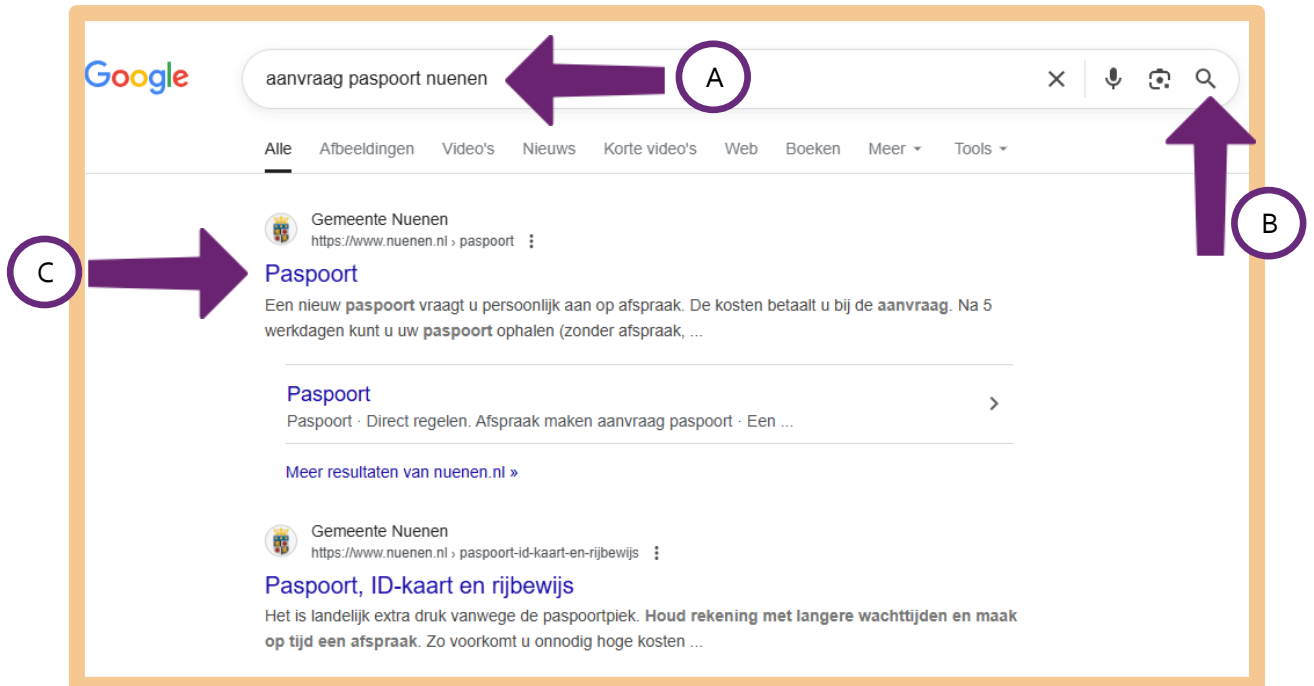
Google

aanvraag paspoort nuenen

A

Alle Afbeeldingen Video's Nieuws Korte video's Web Boeken Meer Tools

B

C

Gemeente Nuenen
https://www.nuenen.nl › paspoort

Paspoort

Een nieuw **paspoort** vraagt u persoonlijk aan op afspraak. De kosten betaalt u bij de **aanvraag**. Na 5 werkdagen kunt u uw **paspoort** ophalen (zonder afspraak, ...

Paspoort
Paspoort · Direct regelen. Afspraak maken aanvraag paspoort · Een ...

Meer resultaten van nuenen.nl »

Gemeente Nuenen
https://www.nuenen.nl › paspoort-id-kaart-en-rijbewijs

Paspoort, ID-kaart en rijbewijs

Het is landelijk extra druk vanwege de paspoortpiek. **Houd rekening met langere wachttijden en maak op tijd een afspraak**. Zo voorkomt u onnodig hoge kosten ...